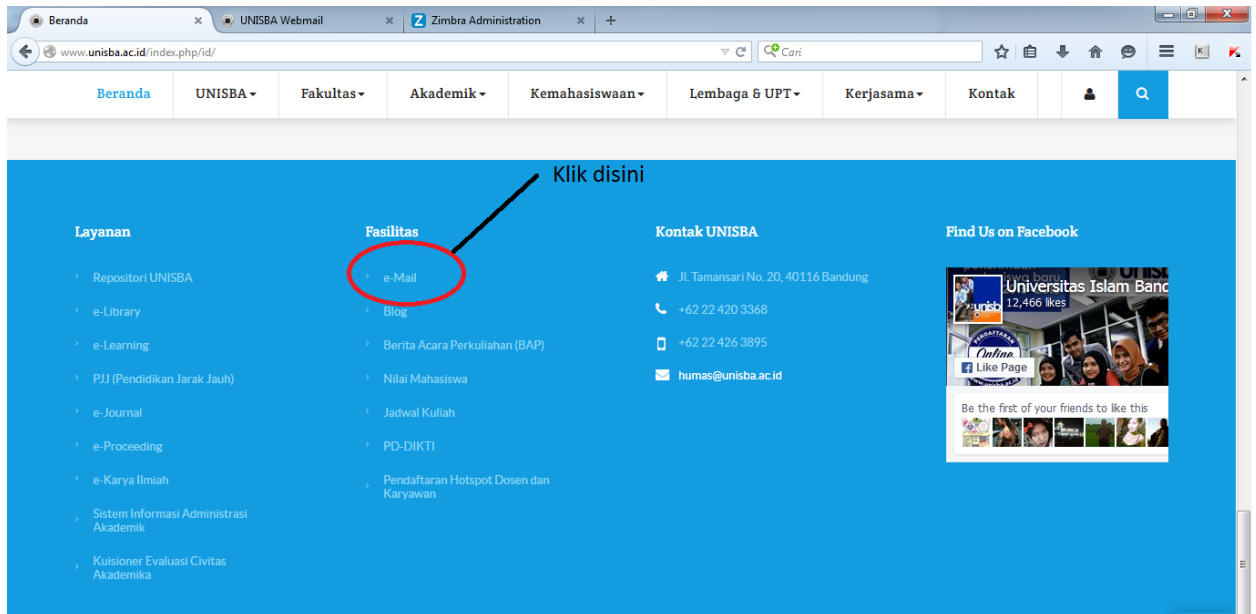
Beranda ×
UNISBA Webmail ×
Zimbra Administration ×
+

www.unisba.ac.id/index.php/id/

Cari

Beranda | UNISBA▾ | Fakultas▾ | Akademik▾ | Kemahasiswaan▾ | Lembaga & UPT▾ | Kerjasama▾ | Kontak

Klik disini

Layanan

Repositori UNISBA

e-Library

e-Learning

PJJ (Pendidikan Jarak Jauh)

e-Journal

e-Proceeding

e-Karya Ilmiah

Sistem Informasi Administrasi Akademik

Kuisioner Evaluasi Civitas Akademika

Fasilitas

e-Mail

Blog

Berita Acara Perkuliahan (BAP)

Nilai Mahasiswa

Jadwal Kuliah

PD-DIKTI

Pendaftaran Hotspot Dosen dan Karyawan

Kontak UNISBA

Jl. Tamansari No. 20, 40116 Bandung

+62 22 420 3368

+62 22 426 3895

humas@unisba.ac.id

Find Us on Facebook

Universitas Islam Banc
12,466 likes

Like Page

Be the first of your friends to like this